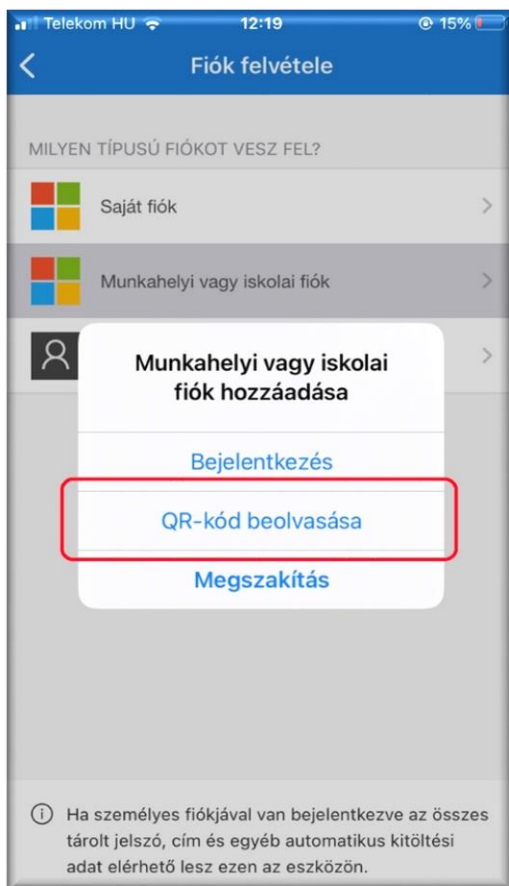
Telekom HU 12:19 15%

Fiók felvétele

MILYEN TÍPUSÚ FIÓKOT VESZ FEL?

Saját fiók

Munkahelyi vagy iskolai fiók

Munkahelyi vagy iskolai fiók hozzáadása

Bejelentkezés

QR-kód beolvasása

Megszakítás

Ha személyes fiókjával van bejelentkezve az összes tárolt jelszó, cím és egyéb automatikus kitöltési adat elérhető lesz ezen az eszközön.